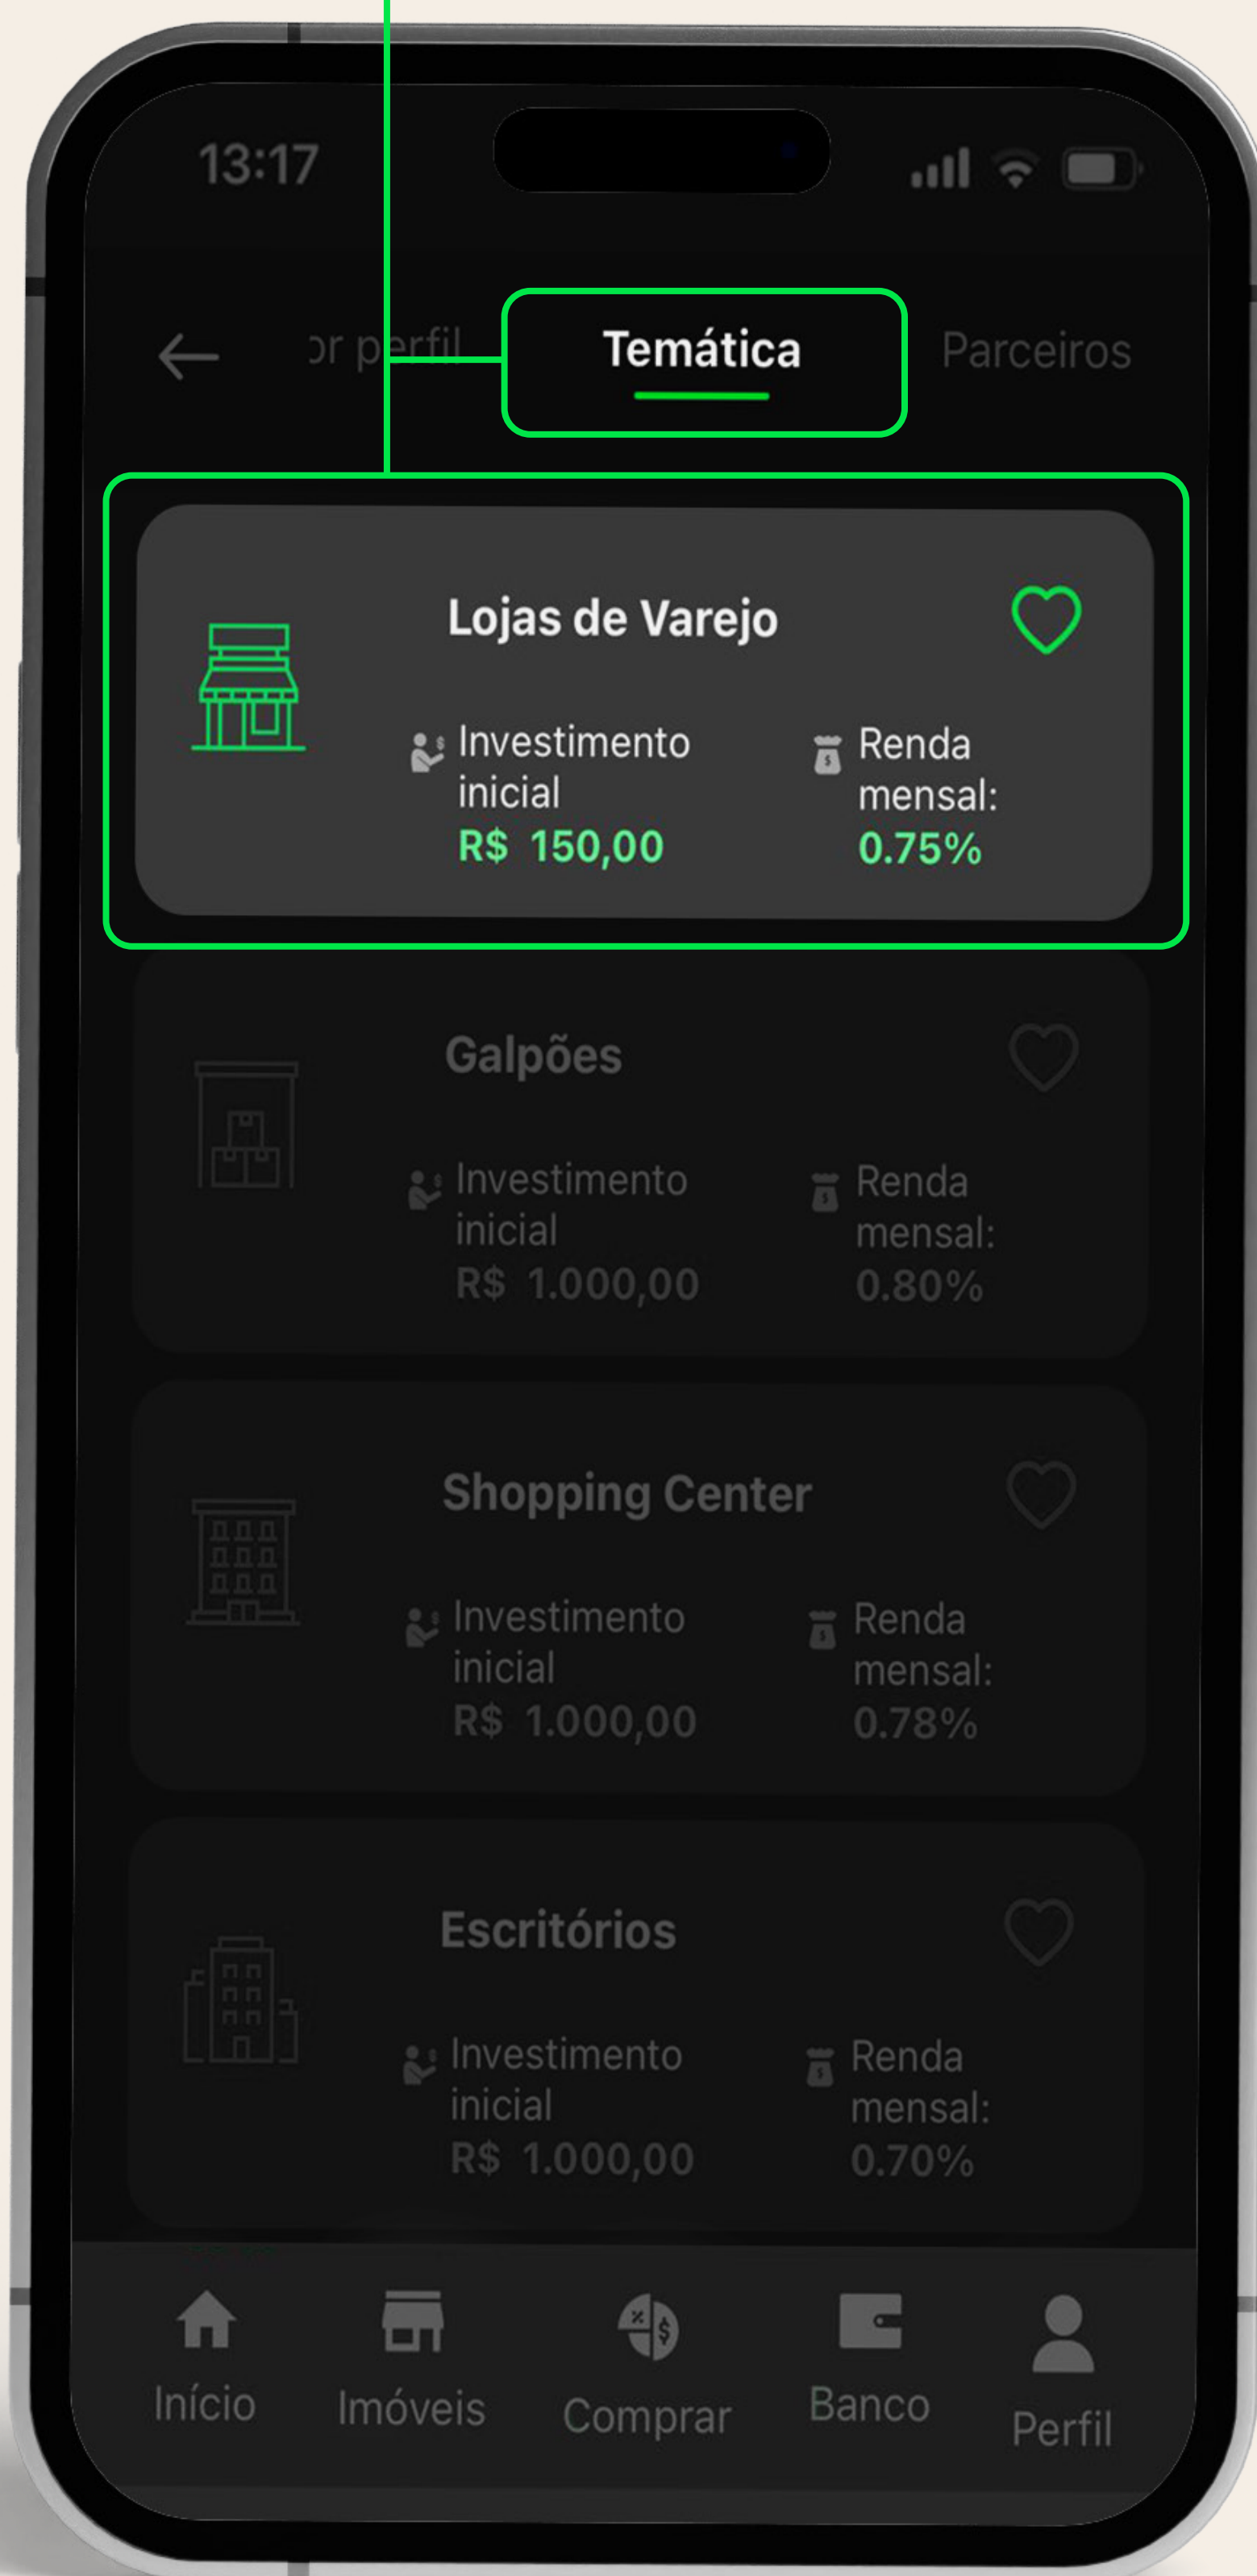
13:17

←

or perfil

Temática

Parceiros

Lojas de Varejo

Investimento inicial
R$ 150,00

Renda mensal:
0.75%

Galpões

Investimento inicial
R$ 1.000,00

Renda mensal:
0.80%

Shopping Center

Investimento inicial
R$ 1.000,00

Renda mensal:
0.78%

Escritórios

Investimento inicial
R$ 1.000,00

Renda mensal:
0.70%

Início

Imóveis

Comprar

Banco

Perfil